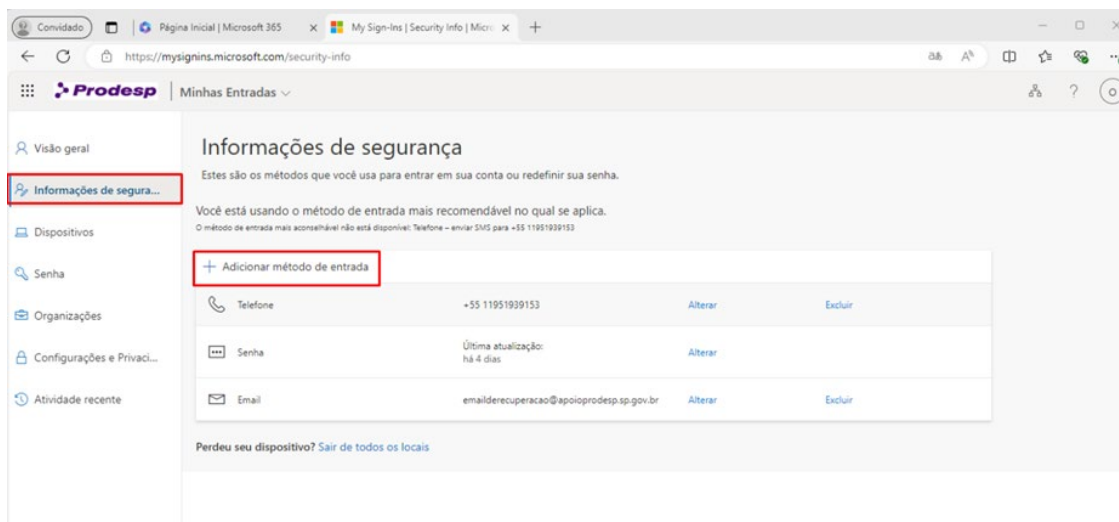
Convidado | Página Inicial | Microsoft 365 × | My Sign-Ins | Security Info | Micro × +

https://mysignins.microsoft.com/security-info

Prodesp | Minhas Entradas

Visão geral

Informações de segura...

Dispositivos

Senha

Organizações

Configurações e Privaci...

Atividade recente

Informações de segurança

Estes são os métodos que você usa para entrar em sua conta ou redefinir sua senha.

Você está usando o método de entrada mais recomendável no qual se aplica.

O método de entrada mais aconselhável não está disponível: Telefone – enviar SMS para +55 11951939153

+ Adicionar método de entrada

| | | | |
|---|---|---|---|
| Telefone | +55 11951939153 | Alterar | Excluir |
| Senha | Última atualização: há 4 dias | Alterar | |
| Email | emailderecuperacao@apoioprodesp.sp.gov.br | Alterar | Excluir |

Perdeu seu dispositivo? Sair de todos os locais